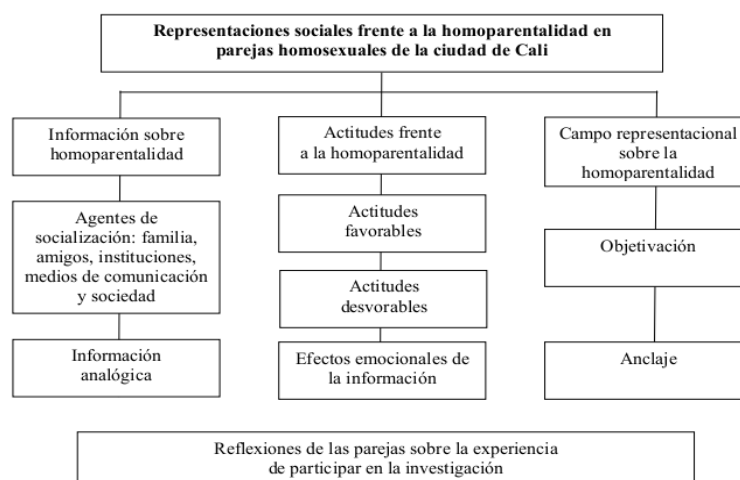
Representaciones sociales frente a la homoparentalidad en parejas homosexuales de la ciudad de Cali

Información sobre homoparentalidad

Agentes de socialización: familia, amigos, instituciones, medios de comunicación y sociedad

Información analógica

Actitudes frente a la homoparentalidad

Actitudes favorables

Actitudes desvorables

Efectos emocionales de la información

Campo representacional sobre la homoparentalidad

Objetivación

Anclaje

Reflexiones de las parejas sobre la experiencia de participar en la investigación